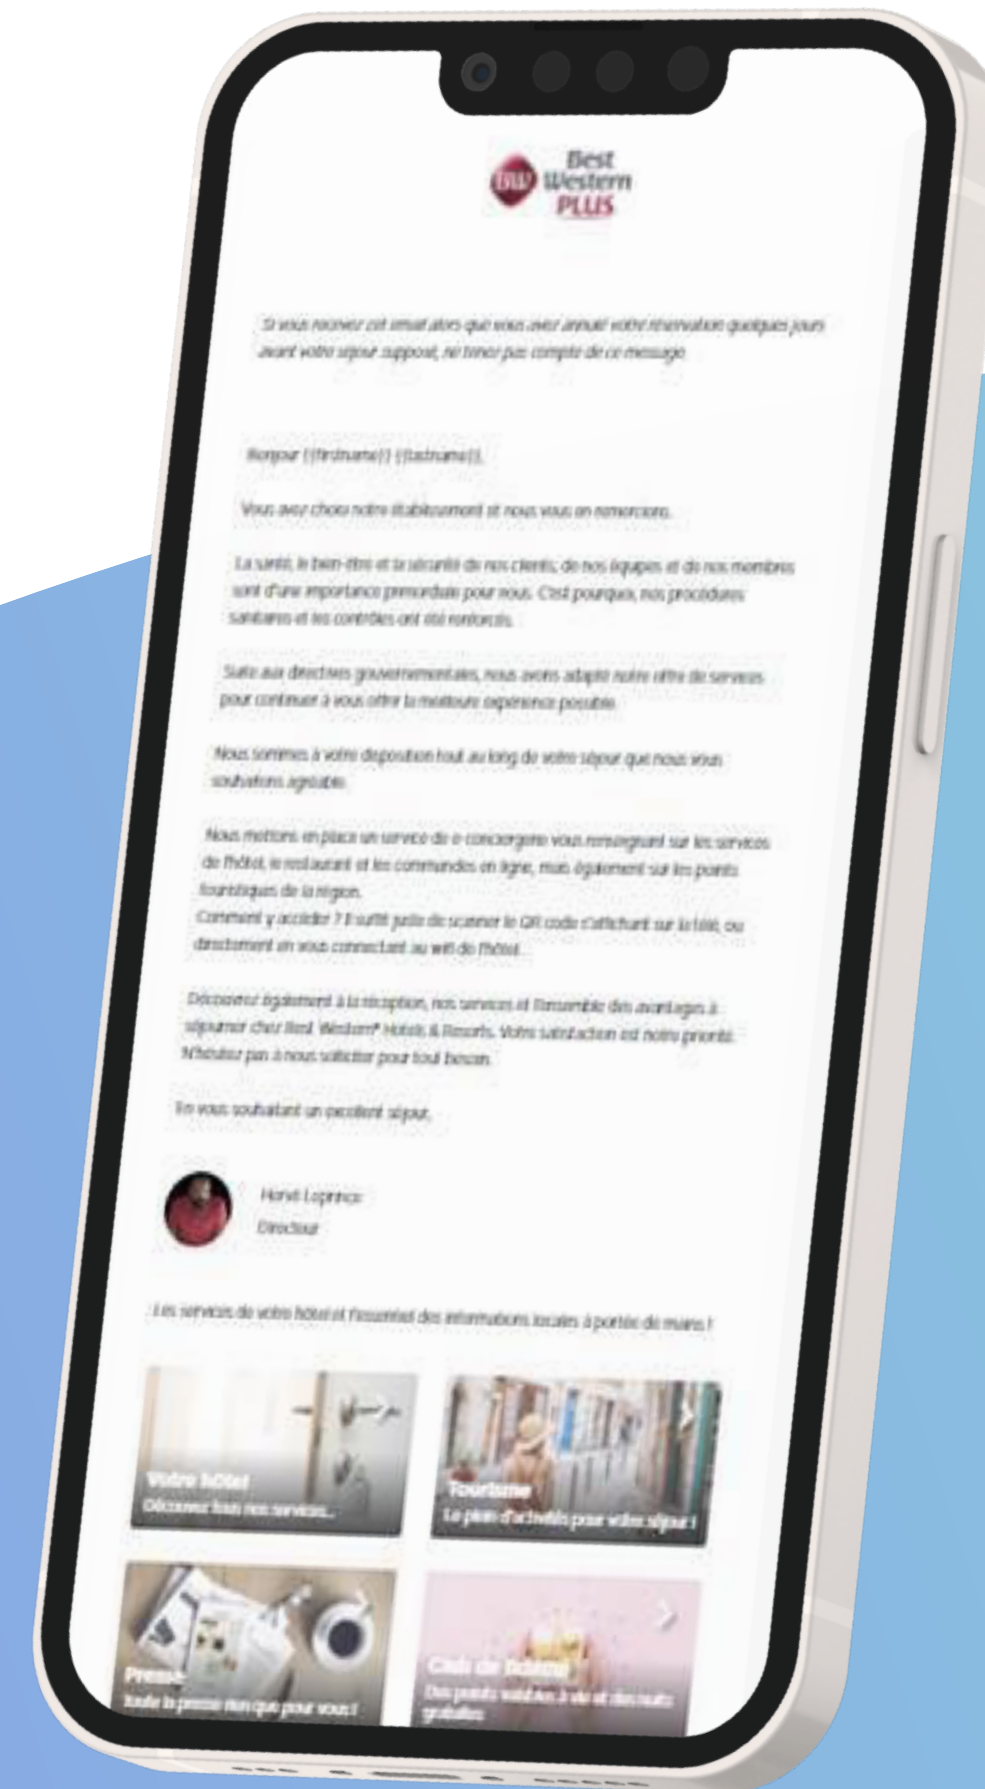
BW Best Western PLUS

Si vous recevez cet email alors que vous avez annulé votre réservation quelques jours avant votre séjour supposé, ne tenez pas compte de ce message.

Bonjour {{firstname}} {{lastname}},

Vous avez choisi notre établissement et nous vous en remercions.

La santé, le bien-être et la sécurité de nos clients, de nos équipes et de nos membres sont d'une importance primordiale pour nous. C'est pourquoi, nos procédures sanitaires et les contrôles ont été renforcés.

Suite aux directives gouvernementales, nous avons adapté notre offre de services pour continuer à vous offrir la meilleure expérience possible.

Nous sommes à votre disposition tout au long de votre séjour que nous vous souhaitons agréable.

Nous mettons en place un service de e-conciergerie vous renseignant sur les services de l'hôtel, le restaurant et les commandes en ligne, mais également sur les points touristiques de la région.
Comment y accéder ? Il suffit juste de scanner le QR code s'affichant sur la télé, ou directement en vous connectant au wifi de l'hôtel.

Découvrez également à la réception, nos services et l'ensemble des avantages à séjourner chez Best Western® Hotels & Resorts. Votre satisfaction est notre priorité. N'hésitez pas à nous solliciter pour tout besoin.

En vous souhaitant un excellent séjour,

Hervé Leprince
Directeur

Les services de votre hôtel et l'essentiel des informations locales à portée de mains !

Votre hôtel
Découvrez tous nos services...

Tourisme
Le plein d'activités pour votre séjour !

Presse
Toute la presse rien que pour vous !

Club de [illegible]
Des points valables à vie et des nuits gratuites